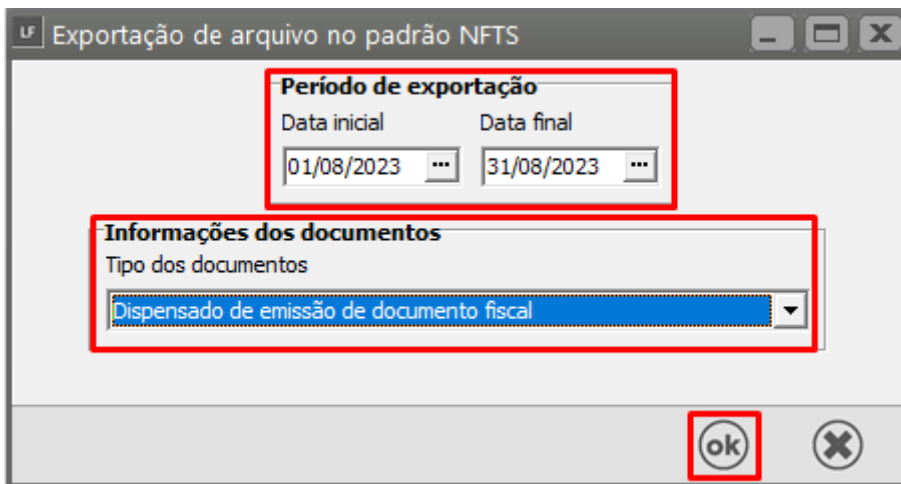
LF Exportação de arquivo no padrão NFTS

Período de exportação
Data inicial
01/08/2023
Data final
31/08/2023

Informações dos documentos
Tipo dos documentos
Dispensado de emissão de documento fiscal

ok